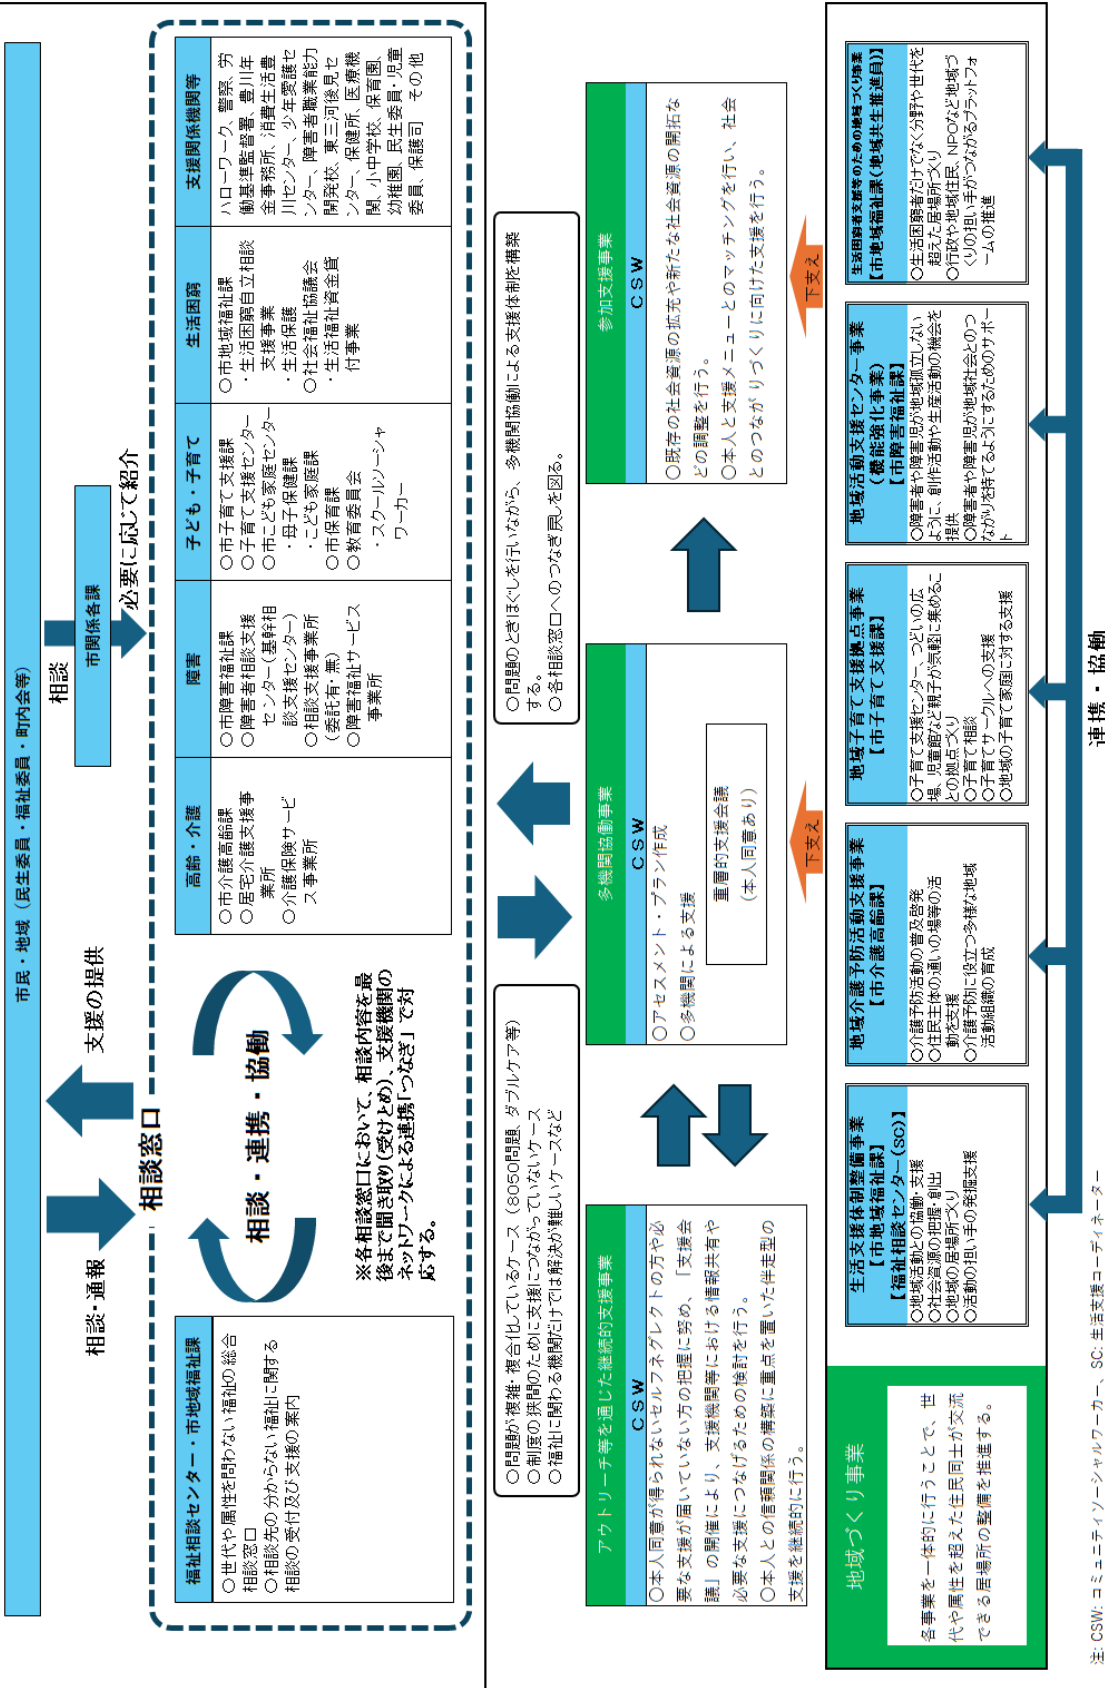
市民・地域（民生委員・福祉委員・町内会等）

相談・通報

支援の提供

相談窓口

相談

市関係各課

必要に応じて紹介

福祉相談センター・市地域福祉課

○世代や属性を問わない福祉の総合相談窓口
○相談先の分からない福祉に関する相談の受付及び支援の案内

相談・連携・協働

※各相談窓口において、相談内容を最後まで聞き取り（受けとめ）、支援機関のネットワークによる連携「つなぎ」で対応する。

| 高齢・介護 | 障害 | 子ども・子育て | 生活困窮 | 支援関係機関等 |
|---|---|---|---|---|
| ○市介護高齢課<br>○居宅介護支援事業所<br>○介護保険サービス事業所 | ○市障害福祉課<br>○障害者相談支援センター（基幹相談支援センター）<br>○相談支援事業所（委託・有・無）<br>○障害福祉サービス事業所 | ○市子育て支援課<br>○子育て支援センター<br>○市こども家庭センター<br>・母子保健課<br>・こども家庭課<br>○市保育課<br>○教育委員会<br>・スクールソーシャルワーカー | ○市地域福祉課<br>・生活困窮自立相談支援事業<br>・生活保護<br>○社会福祉協議会<br>・生活福祉資金貸付事業 | ハローワーク、警察、労働基準監督署、豊川年金事務所、消費生活豊川センター、少年愛護センター、障害者職業能力開発校、東三河後見センター、保健所、医療機関、小中学校、保育園、幼稚園、民生委員・児童委員、保護司　その他 |

○問題が複雑・複合化しているケース（8050問題、ダブルケア等）
○制度の狭間のために支援につながっていないケース
○福祉に関わる機関だけでは解決が難しいケースなど

○問題のときほぐしを行いながら、多機関協働による支援体制を構築する。
○各相談窓口へのつなぎ戻しを図る。

アウトリーチ等を通じた継続的支援事業
CSW
○本人同意が得られないセルフネグレクトの方や必要な支援が届いていない方の把握に努め、「支援会議」の開催により、支援機関等における情報共有や必要な支援につなげるための検討を行う。
○本人との信頼関係の構築に重点を置いた伴走型の支援を継続的に行う。

多機関協働事業
CSW
○アセスメント・プラン作成
○多機関による支援
重層的支援会議
（本人同意あり）

参加支援事業
CSW
○既存の社会資源の拡充や新たな社会資源の開拓などの調整を行う。
○本人と支援メニューとのマッチングを行い、社会とのつながりづくりに向けた支援を行う。

下支え

下支え

地域づくり事業
各事業を一体的に行うことで、世代や属性を超えた住民同士が交流できる居場所の整備を推進する。

生活支援体制整備事業
【市地域福祉課】
【福祉相談センター(SC)】
○地域活動との協働・支援
○社会資源の把握・創出
○地域の居場所づくり
○活動の担い手の発掘支援

地域介護予防活動支援事業
【市介護高齢課】
○介護予防活動の普及啓発
○住民主体の通いの場等の活動支援
○介護予防に役立つ多様な地域活動組織の育成

地域子育て支援拠点事業
【市子育て支援課】
○子育て支援センター、つどいの広場、児童館など親子が気軽に集めること拠点づくり
○子育て相談
○子育てサークルへの支援
○地域の子育て家庭に対する支援

地域活動支援センター事業
（機能強化事業）
【市障害福祉課】
○障害者や障害児が地域孤立しないように、創作活動や生産活動の機会を提供
○障害者や障害児が地域社会とのつながりが持てるようにするためのサポート

生活困窮者支援等のための地域づくり事業
【市地域福祉課(地域共生推進員)】
○生活困窮者だけでなく分野や世代を超えた居場所づくり
○行政や地域住民、NPOなど地域づくりの担い手がつながるプラットフォームの推進

連携・協働

注 CSW: コミュニティソーシャルワーカー、SC: 生活支援コーディネーター